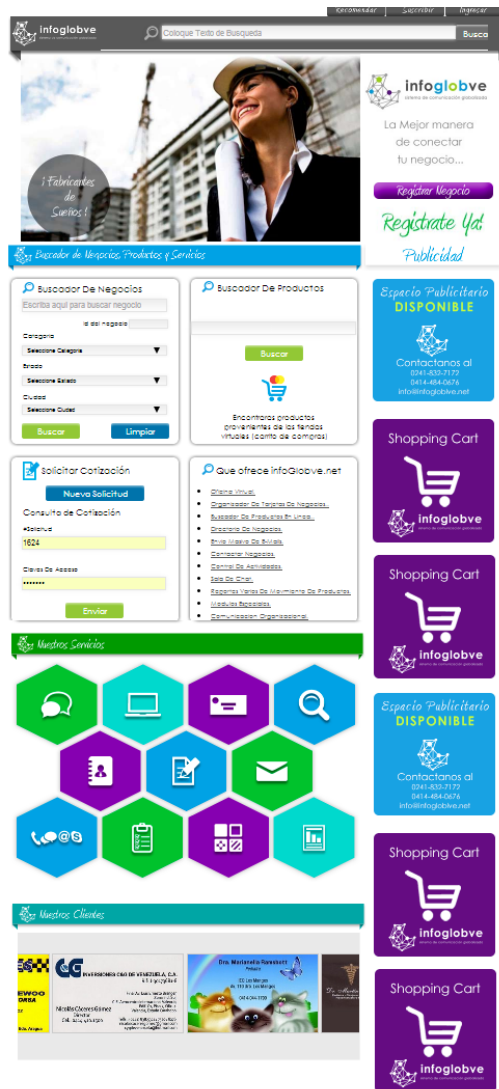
Recomendar Suscribir Ingresar

infoglobve

Coloque Texto de Busqueda

Busca

¡Fabricantes de Sueños!

infoglobve
sistema de comunicación globalizada

La Mejor manera de conectar tu negocio...

Registrar Negocio

Registrate Ya!

Publicidad

Buscador de Negocios, Productos y Servicios

Buscador De Negocios

Escriba aquí para buscar negocio

Id del Negocio

Categoria

Seleccione Categoria

Estado

Seleccione Estado

Ciudad

Seleccione Ciudad

Buscar

Limpiar

Buscador De Productos

Buscar

Encontraras productos provenientes de las tiendas virtuales (carrito de compras)

Espacio Publicitario DISPONIBLE

Contactanos al
0241-833-7172
0414-464-0676
info@infoglobve.net

Shopping Cart

infoglobve

Solicitar Cotización

Nueva Solicitud

Consulta de Cotización

#Solicitud

1624

Clave de Acceso

•••••••

Enviar

Que ofrece infoGlobve.net

Oficina Virtual.
Organizador De Tarjeta De Negocios.
Buscador De Productos En Linea.
Directorio De Negocios.
Envío Masivo De E-Mails.
Contactar Negocios.
Control De Actividades.
Sala De Chat.
Reportes Varios De Movimiento De Productos.
Modulos Especiales.
Comunicacion Organizacional.

Shopping Cart

infoglobve

Nuestros Servicios

Espacio Publicitario DISPONIBLE

Contactanos al
0241-833-7172
0414-464-0676
info@infoglobve.net

Shopping Cart

infoglobve

Nuestros Clientes

INVERSIONES CMG DE VENEZUELA, C.A.

Dra. Marianella Ramassotti
Pediatra

Shopping Cart

infoglobve